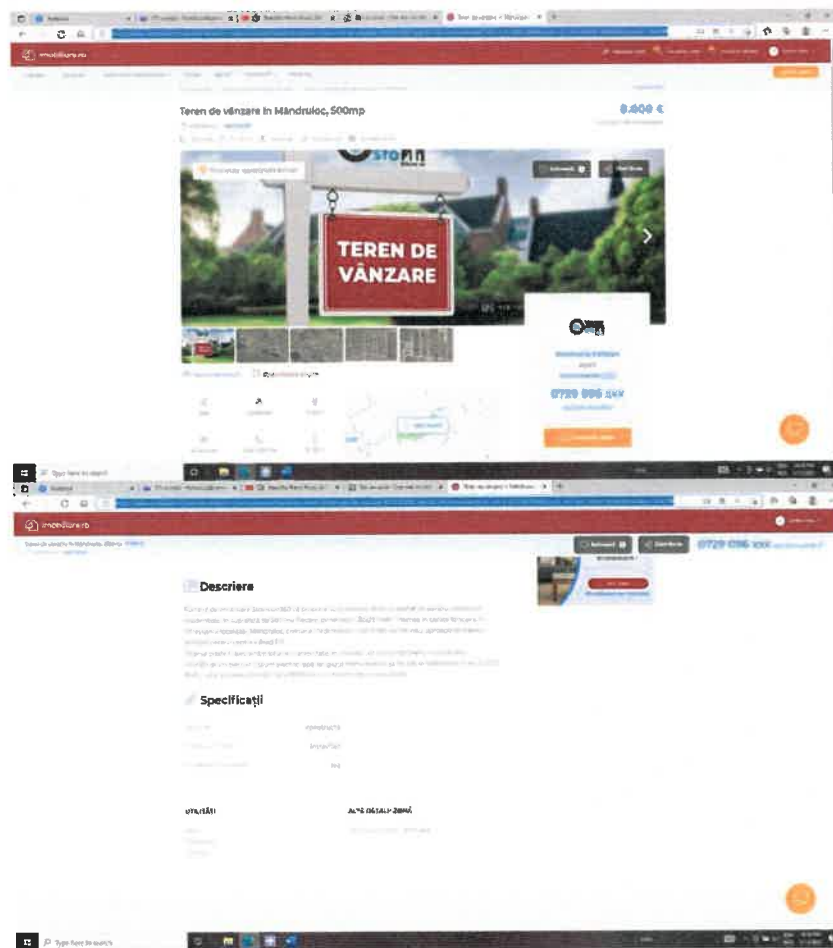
imobiliare.ro

Teren de vânzare în Mândruloc, 500mp

8.400 €

TEREN DE VÂNZARE

0729 096 xxx

Type here to search

imobiliare.ro

0729 096 xxx

Descriere

Specificații

UTILITĂȚI

ALTE DETALII ZONĂ

Type here to search